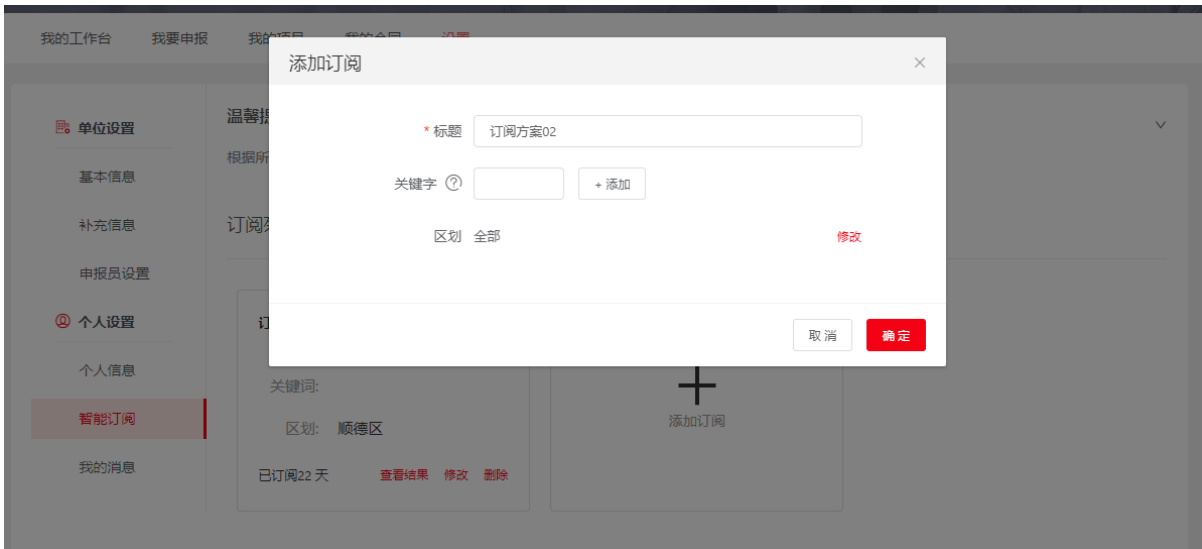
我的工作台 我要申报 我的项目 我的合同 设置

单位设置
基本信息
补充信息
申报员设置
个人设置
个人信息
智能订阅
我的消息

温馨提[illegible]
根据所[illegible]

订阅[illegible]

订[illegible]
关键词:
区划: 顺德区
已订阅22 天 查看结果 修改 删除

添加订阅

添加订阅 ×

* 标题 订阅方案02
关键字 ⓘ + 添加
区划 全部 修改

取消 确定